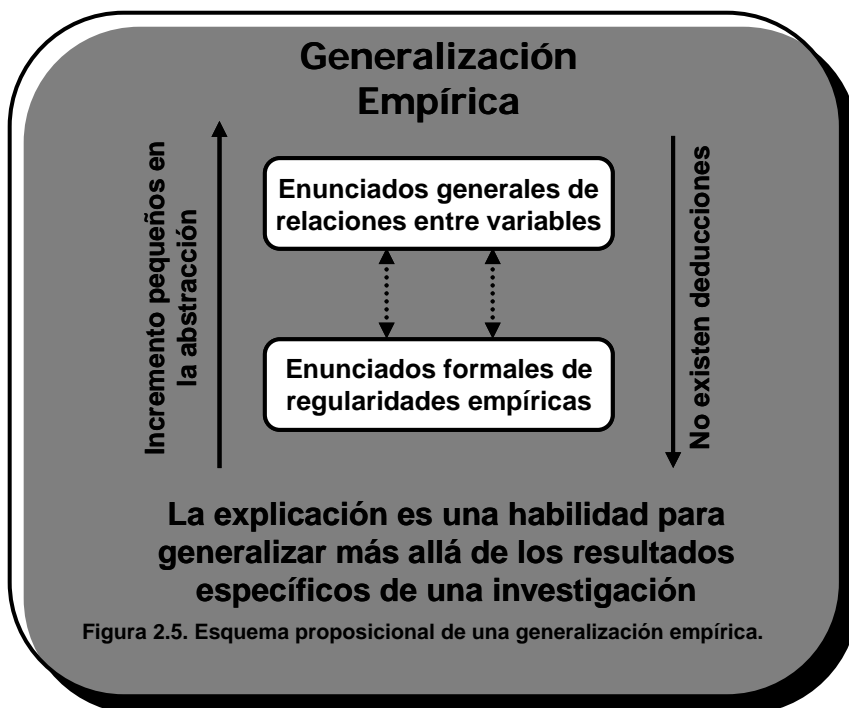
Generalización Empírica

Incremento pequeños en la abstracción

Enunciados generales de relaciones entre variables

Enunciados formales de regularidades empíricas

No existen deducciones

La explicación es una habilidad para generalizar más allá de los resultados específicos de una investigación

Figura 2.5. Esquema proposicional de una generalización empírica.